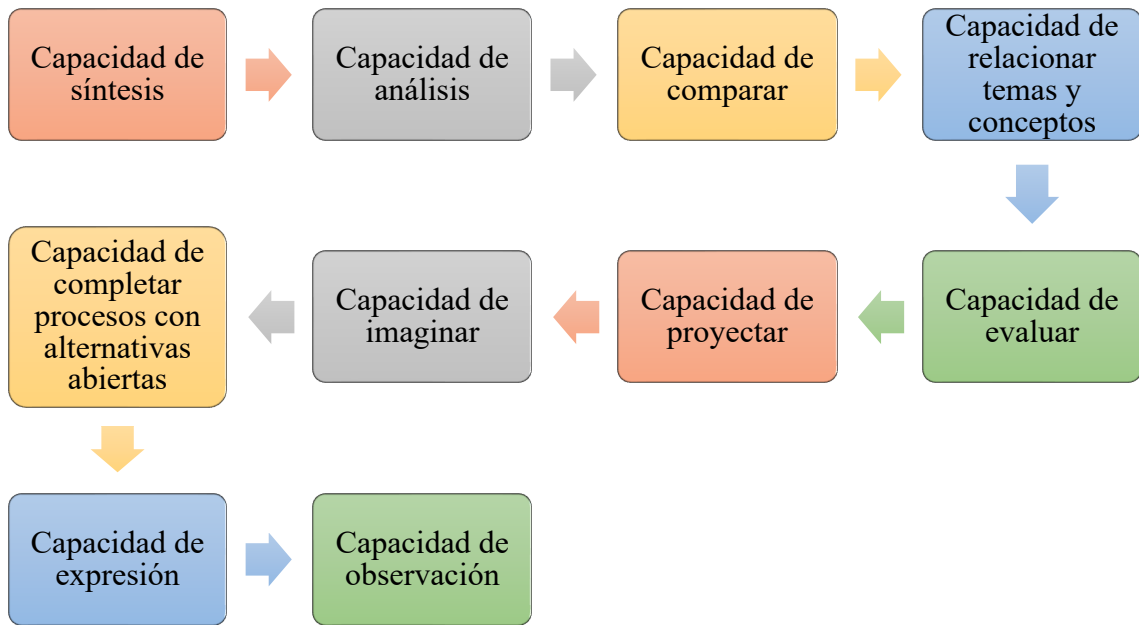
Capacidad de síntesis

Capacidad de análisis

Capacidad de comparar

Capacidad de relacionar temas y conceptos

Capacidad de evaluar

Capacidad de proyectar

Capacidad de imaginar

Capacidad de completar procesos con alternativas abiertas

Capacidad de expresión

Capacidad de observación